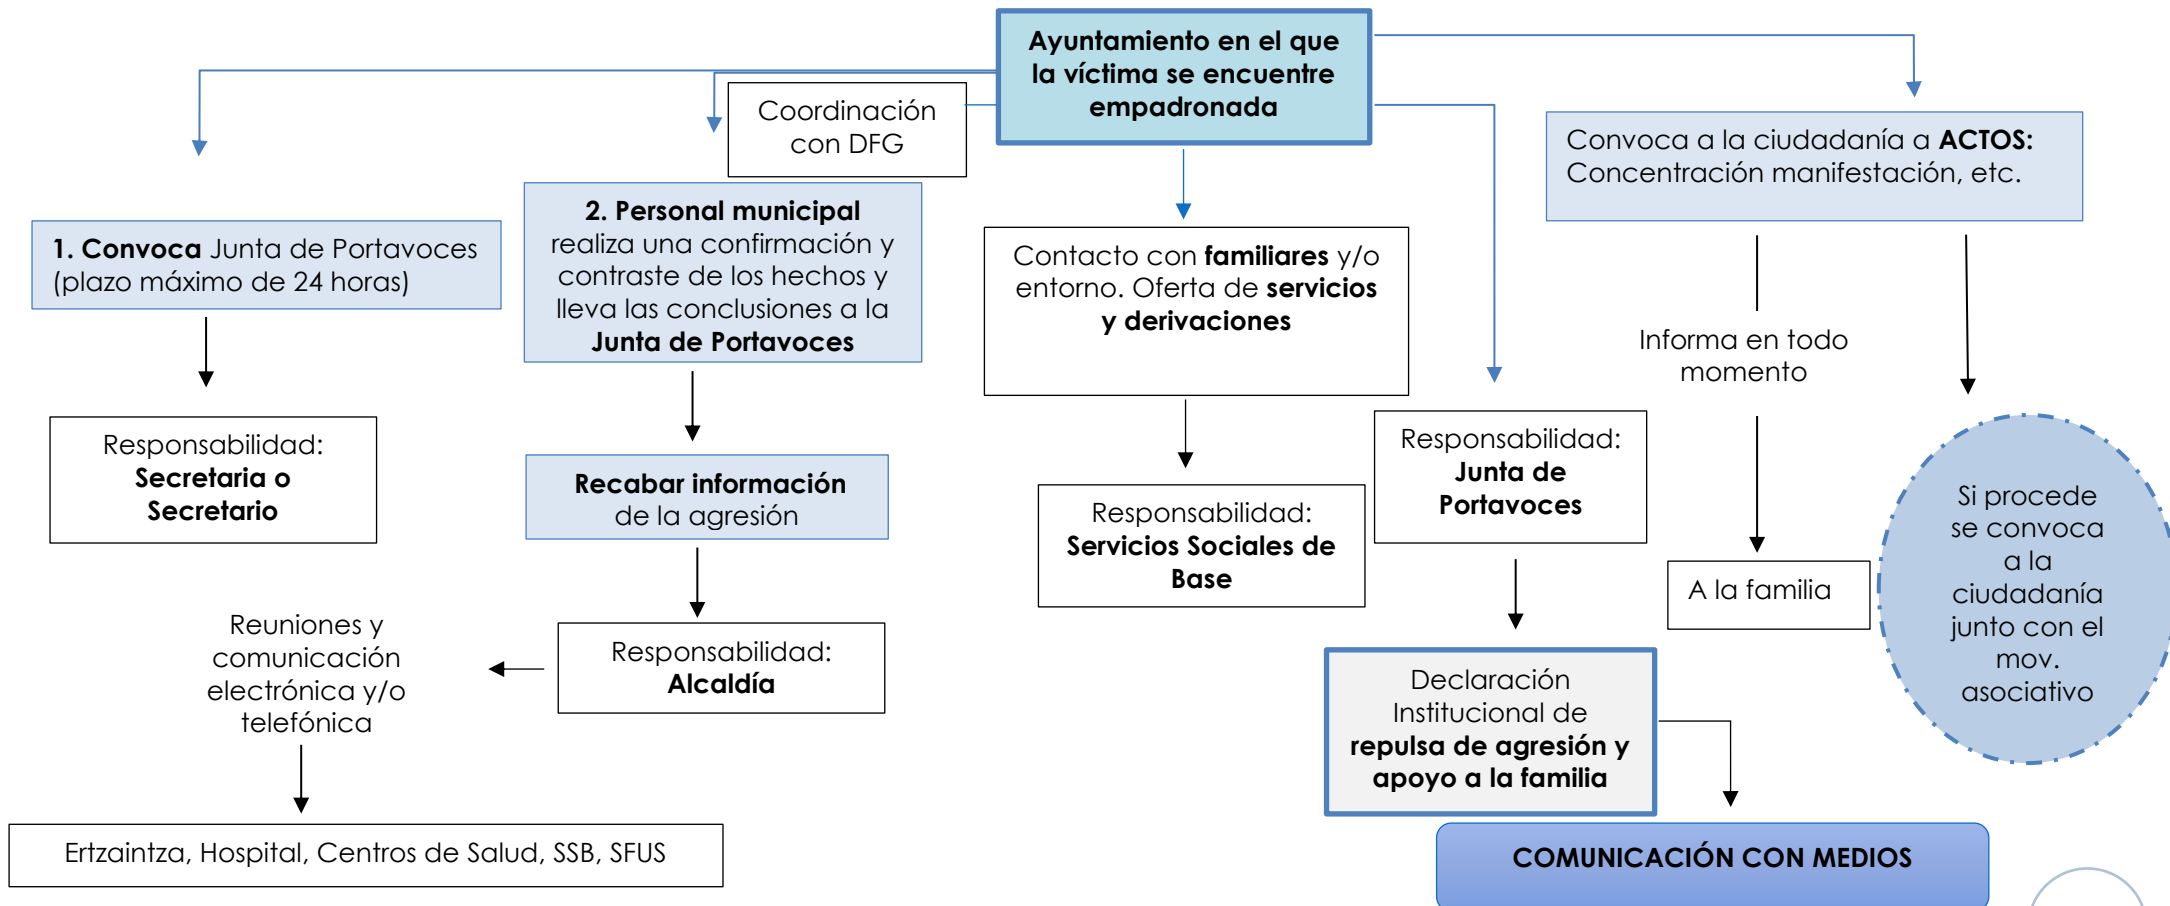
Ayuntamiento en el que la víctima se encuentre empadronada

Coordinación con DFG

Convoca a la ciudadanía a ACTOS: Concentración manifestación, etc.

1. Convoca Junta de Portavoces (plazo máximo de 24 horas)

2. Personal municipal realiza una confirmación y contraste de los hechos y lleva las conclusiones a la Junta de Portavoces

Contacto con familiares y/o entorno. Oferta de servicios y derivaciones

Informa en todo momento

Responsabilidad: Secretaria o Secretario

Recabar información de la agresión

Responsabilidad: Servicios Sociales de Base

Responsabilidad: Junta de Portavoces

A la familia

Si procede se convoca a la ciudadanía junto con el mov. asociativo

Reuniones y comunicación electrónica y/o telefónica

Responsabilidad: Alcaldía

Declaración Institucional de repulsa de agresión y apoyo a la familia

Ertzaintza, Hospital, Centros de Salud, SSB, SFUS

COMUNICACIÓN CON MEDIOS